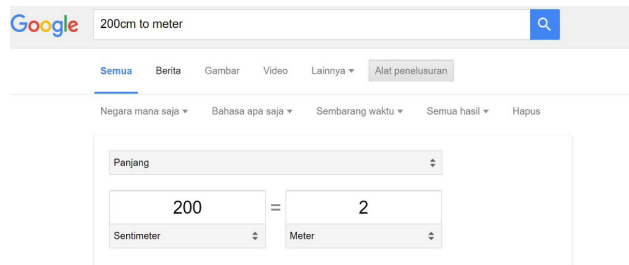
Google

200cm to meter

Semua Berita Gambar Video Lainnya ▾ Alat penelusuran

Negara mana saja ▾ Bahasa apa saja ▾ Sembarang waktu ▾ Semua hasil ▾ Hapus

Panjang

| 200 | = | 2 |
|---|---|---|
| Sentimeter | | Meter |